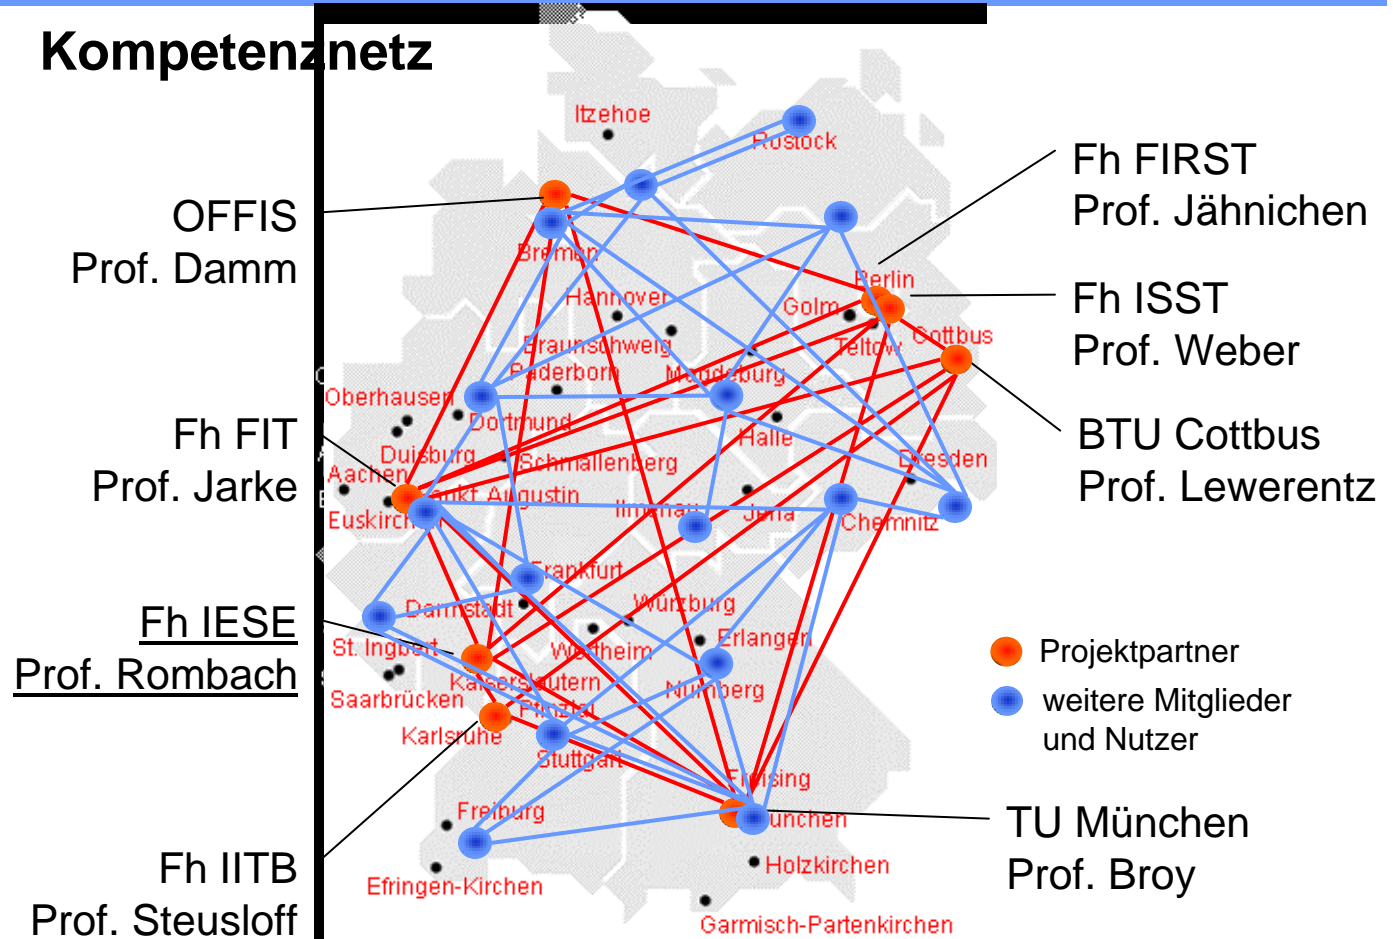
Kompetenznetz

OFFIS
Prof. Damm

Fh FIT
Prof. Jarke

Fh IESE
Prof. Rombach

Fh IITB
Prof. Steusloff

Fh FIRST
Prof. Jähnichen

Fh ISST
Prof. Weber

BTU Cottbus
Prof. Lewerentz

TU München
Prof. Broy

Itzehoe
Rostock
Bremen
Hannover
Berlin
Golm
Teltow
Cottbus
Braunschweig
Paderborn
Magdeburg
Oberhausen
Dortmund
Halle
Duisburg
Aachen
Schmallenberg
Sankt Augustin
Dresden
Euskirchen
Ilmenau
Jena
Chemnitz
Frankfurt
Darmstadt
Würzburg
St. Ingbert
Erlangen
Wertheim
Kaiserslautern
Nürnberg
Saarbrücken
Pfinztal
Karlsruhe
Stuttgart
Freising
Freiburg
München
Holzkirchen
Efringen-Kirchen
Garmisch-Partenkirchen

Projektpartner
weitere Mitglieder und Nutzer